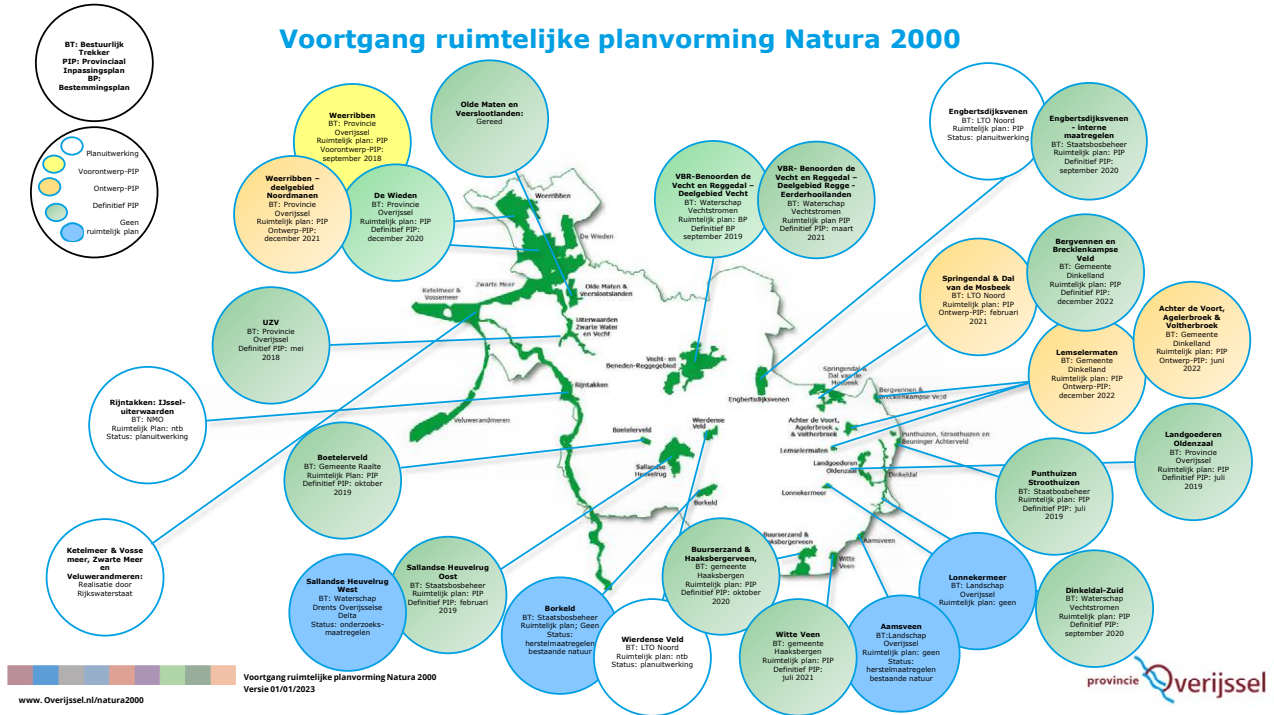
Voortgang ruimtelijke planvorming Natura 2000

BT: Bestuurlijk Trekker
PIP: Provinciaal Inpassingsplan
BP: Bestemmingsplan

Planuitwerking
Voorontwerp-PIP
Ontwerp-PIP
Definitief PIP
Geen ruimtelijk plan

Weerribben
BT: Provincie Overijssel
Ruimtelijk plan: PIP
Voorontwerp-PIP: september 2018

Olde Maten en Veerslootlanden:
Gereed

Weerribben – deelgebied Noordmanen
BT: Provincie Overijssel
Ruimtelijk plan: PIP
Ontwerp-PIP: december 2021

De Wieden
BT: Provincie Overijssel
Ruimtelijk plan: PIP
Definitief PIP: december 2020

VBR-Benoorden de Vecht en Reggedal – Deelgebied Vecht
BT: Waterschap Vechtstromen
Ruimtelijk plan: BP
Definitief BP september 2019

VBR- Benoorden de Vecht en Reggedal – Deelgebied Regge - Eerderhooilanden
BT: Waterschap Vechtstromen
Ruimtelijk plan PIP
Definitief PIP: maart 2021

Engbertsdijksvenen
BT: LTO Noord
Ruimtelijk plan: PIP
Status: planuitwerking

Engbertsdijksvenen - interne maatregelen
BT: Staatsbosbeheer
Ruimtelijk plan: PIP
Definitief PIP: september 2020

Bergvennen en Brecklenkampse Veld
BT: Gemeente Dinkelland
Ruimtelijk plan: PIP
Definitief PIP: december 2022

Springendal & Dal van de Mosbeek
BT: LTO Noord
Ruimtelijk plan: PIP
Ontwerp-PIP: februari 2021

Achter de Voort, Agelerbroek & Voltherbroek
BT: Gemeente Dinkelland
Ruimtelijk plan: PIP
Ontwerp-PIP: juni 2022

Lemselermaten
BT: Gemeente Dinkelland
Ruimtelijk plan: PIP
Ontwerp-PIP: december 2022

UZV
BT: Provincie Overijssel
Definitief PIP: mei 2018

Rijntakken: IJssel-uiterwaarden
BT: NMO
Ruimtelijk Plan: ntb
Status: planuitwerking

Boetelerveld
BT: Gemeente Raalte
Ruimtelijk Plan: PIP
Definitief PIP: oktober 2019

Landgoederen Oldenzaal
BT: Provincie Overijssel
Ruimtelijk plan: PIP
Definitief PIP: juli 2019

Punthuizen Stroothuizen
BT: Staatbosbeheer
Ruimtelijk plan: PIP
Definitief PIP: juli 2019

Ketelmeer & Vossemeer, Zwarte Meer en Veluwerandmeren:
Realisatie door Rijkswaterstaat

Sallandse Heuvelrug Oost
BT: Staatsbosbeheer
Ruimtelijk plan: PIP
Definitief PIP: februari 2019

Sallandse Heuvelrug West
BT: Waterschap Drents Overijsselse Delta
Status: onderzoeks-maatregelen

Borkeld
BT: Staatsbosbeheer
Ruimtelijk plan; Geen
Status: herstelmaatregelen bestaande natuur

Buurserzand & Haaksbergerveen,
BT: gemeente Haaksbergen
Ruimtelijk plan: PIP
Definitief PIP: oktober 2020

Lonnekermeer
BT: Landschap Overijssel
Ruimtelijk plan: geen

Dinkeldal-Zuid
BT: Waterschap Vechtstromen
Ruimtelijk plan: PIP
Definitief PIP: september 2020

Wierdense Veld
BT: LTO Noord
Ruimtelijk plan: ntb
Status: planuitwerking

Witte Veen
BT: gemeente Haaksbergen
Ruimtelijk plan: PIP
Definitief PIP: juli 2021

Aamsveen
BT:Landschap Overijssel
Ruimtelijk plan: geen
Status: herstelmaatregelen bestaande natuur

Weerribben
De Wieden
Ketelmeer & Vossemeer
Zwarte Meer
Olde Maten & Veerslootslanden
Uiterwaarden Zwarte Water en Vecht
Vecht- en Beneden-Reggegebied
Rijntakken
Veluwerandmeren
Engbertsdijksvenen
Springendal & Dal van de Mosbeek
Bergvennen & Brecklenkampse Veld
Achter de Voort, Agelerbroek & Voltherbroek
Punthuizen, Stroothuizen en Beuninger Achterveld
Lemselermaten
Landgoederen Oldenzaal
Dinkeldal
Boetelerveld
Wierdense Veld
Sallandse Heuvelrug
Borkeld
Lonnekermeer
Buurserzand & Haaksbergerveen
Aamsveen
Witte Veen

Voortgang ruimtelijke planvorming Natura 2000
Versie 01/01/2023

www. Overijssel.nl/natura2000

provincie Overijssel